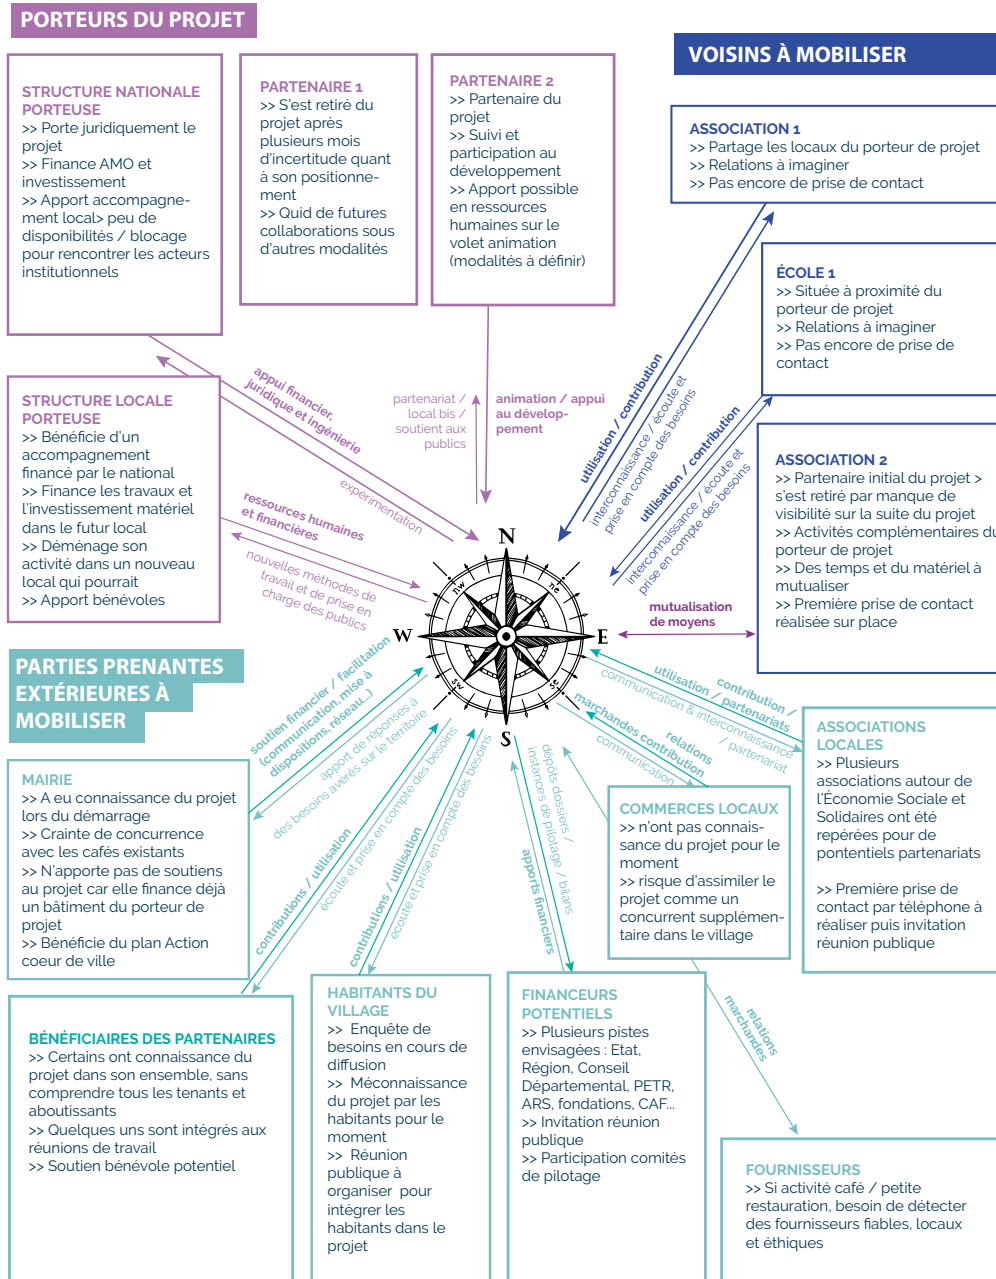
PORTEURS DU PROJET

VOISINS À MOBILISER

STRUCTURE NATIONALE PORTEUSE
>> Porte juridiquement le projet
>> Finance AMO et investissement
>> Apport accompagnement local> peu de disponibilités / blocage pour rencontrer les acteurs institutionnels

PARTENAIRE 1
>> S'est retiré du projet après plusieurs mois d'incertitude quant à son positionnement
>> Quid de futures collaborations sous d'autres modalités

PARTENAIRE 2
>> Partenaire du projet
>> Suivi et participation au développement
>> Apport possible en ressources humaines sur le volet animation (modalités à définir)

ASSOCIATION 1
>> Partage les locaux du porteur de projet
>> Relations à imaginer
>> Pas encore de prise de contact

ÉCOLE 1
>> Située à proximité du porteur de projet
>> Relations à imaginer
>> Pas encore de prise de contact

ASSOCIATION 2
>> Partenaire initial du projet > s'est retiré par manque de visibilité sur la suite du projet
>> Activités complémentaires du porteur de projet
>> Des temps et du matériel à mutualiser
>> Première prise de contact réalisée sur place

STRUCTURE LOCALE PORTEUSE
>> Bénéficie d'un accompagnement financé par le national
>> Finance les travaux et l'investissement matériel dans le futur local
>> Déménage son activité dans un nouveau local qui pourrait
>> Apport bénévoles

appui financier, juridique et ingénierie
expérimentation
ressources humaines et financières
nouvelles méthodes de travail et de prise en charge des publics
partenariat / local bis / soutient aux publics
animation / appui au développement
utilisation / contribution
interconnaissance / écoute et prise en compte des besoins
utilisation / contribution
interconnaissance / écoute et prise en compte des besoins
mutualisation de moyens

N
E
S
W
nw
ne
sw
se

PARTIES PRENANTES EXTÉRIEURES À MOBILISER

soutien financier / facilitation (communication, mise à disposition, réseau...)
apport de réponses à des besoins avérés sur le territoire
contributions / utilisation
écoute et prise en compte des besoins
contributions / utilisation
écoute et prise en compte des besoins
dépôts dossiers / instances de pilotage / bilans
apports financiers
marchandes contribution
relations
communication
utilisation / contribution / partenariats
communication & interconnaissance / partenariat

MAIRIE
>> A eu connaissance du projet lors du démarrage
>> Crainte de concurrence avec les cafés existants
>> N'apporte pas de soutiens au projet car elle finance déjà un bâtiment du porteur de projet
>> Bénéficie du plan Action coeur de ville

COMMERCES LOCAUX
>> n'ont pas connaissance du projet pour le moment
>> risque d'assimiler le projet comme un concurrent supplémentaire dans le village

ASSOCIATIONS LOCALES
>> Plusieurs associations autour de l'Économie Sociale et Solidaires ont été repérées pour de pontentiels partenariats

>> Première prise de contact par téléphone à réaliser puis invitation réunion publique

BÉNÉFICIAIRES DES PARTENAIRES
>> Certains ont connaissance du projet dans son ensemble, sans comprendre tous les tenants et aboutissants
>> Quelques uns sont intégrés aux réunions de travail
>> Soutien bénévole potentiel

HABITANTS DU VILLAGE
>> Enquête de besoins en cours de diffusion
>> Méconnaissance du projet par les habitants pour le moment
>> Réunion publique à organiser pour intégrer les habitants dans le projet

FINANCEURS POTENTIELS
>> Plusieurs pistes envisagées : Etat, Région, Conseil Départemental, PETR, ARS, fondations, CAF...
>> Invitation réunion publique
>> Participation comités de pilotage

relations marchandes

FOURNISSEURS
>> Si activité café / petite restauration, besoin de détecter des fournisseurs fiables, locaux et éthiques